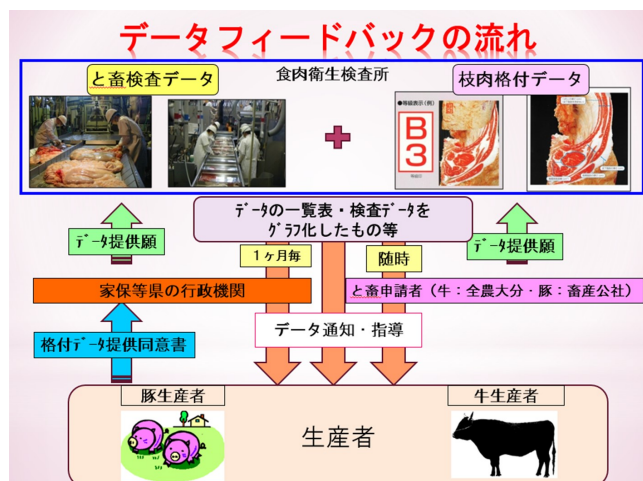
データフィードバックの流れ

と畜検査データ

食肉衛生検査所

枝肉格付データ

B3

データの一覧表・検査データをグラフ化したもの等

データ提供願

データ提供願

1ヶ月毎

随時

家保等県の行政機関

と畜申請者（牛：全農大分・豚：畜産公社）

格付データ提供同意書

データ通知・指導

豚生産者

牛生産者

生産者